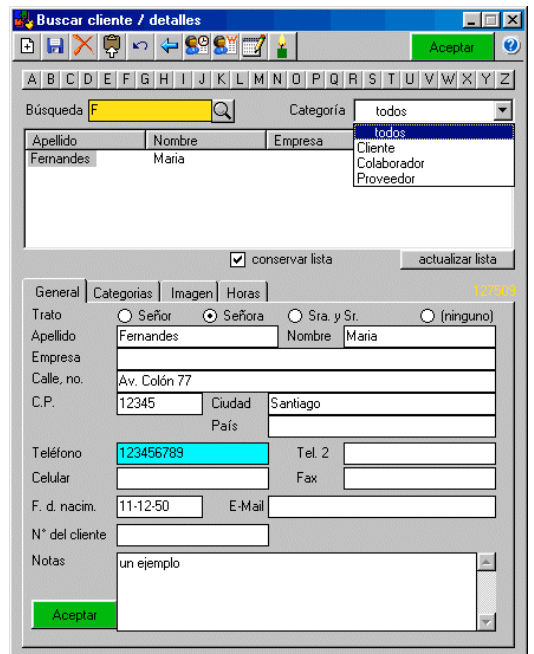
Buscar cliente / detalles

Aceptar

A B C D E F G H I J K L M N O P Q R S T U V W X Y Z

Búsqueda F

Categoría todos

todos
Cliente
Colaborador
Proveedor

| Apellido | Nombre | Empresa |
|---|---|---|
| Fernandes | Maria | |

conservar lista

actualizar lista

General | Categorias | Imagen | Horas

127509

Trato ○ Señor ⦿ Señora ○ Sra. y Sr. ○ (ninguno)

Apellido Fernandes Nombre Maria

Empresa

Calle, no. Av. Colón 77

C.P. 12345 Ciudad Santiago

País

Teléfono 123456789 Tel. 2

Celular Fax

F. d. nacim. 11-12-50 E-Mail

N° del cliente

Notas un ejemplo

Aceptar